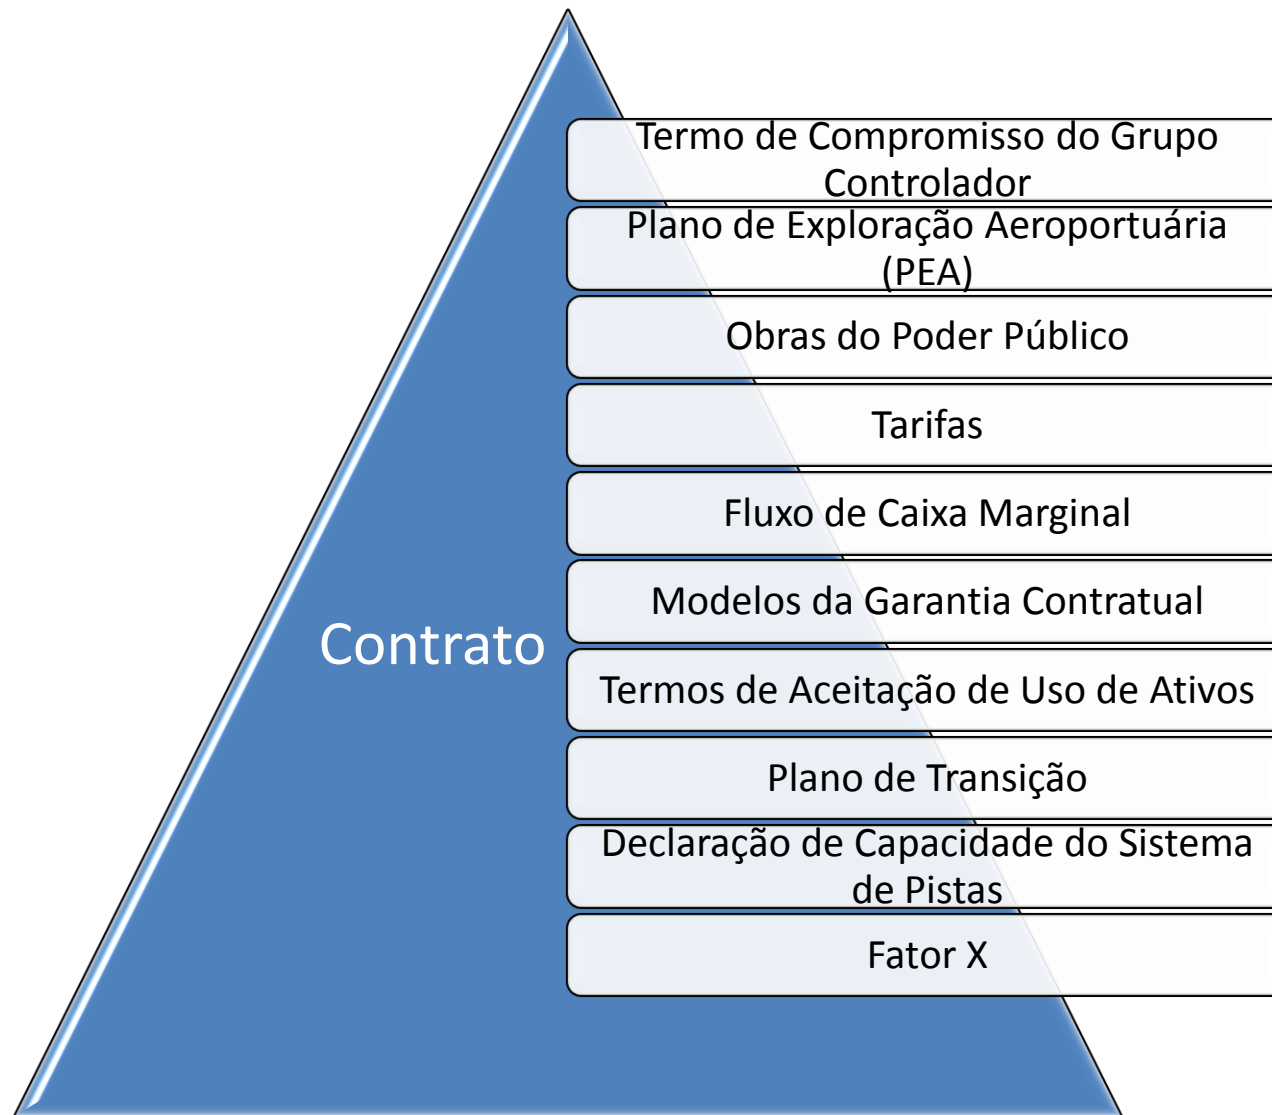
Contrato

Termo de Compromisso do Grupo Controlador

Plano de Exploração Aeroportuária (PEA)

Obras do Poder Público

Tarifas

Fluxo de Caixa Marginal

Modelos da Garantia Contratual

Termos de Aceitação de Uso de Ativos

Plano de Transição

Declaração de Capacidade do Sistema de Pistas

Fator X